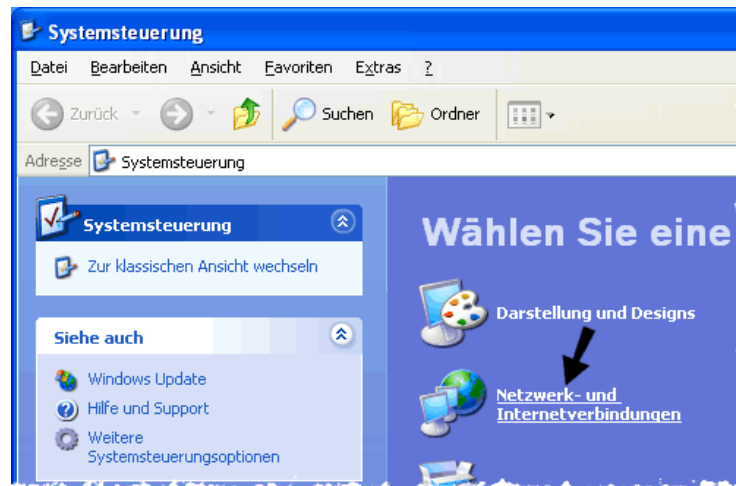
Systemsteuerung

Datei Bearbeiten Ansicht Favoriten Extras ?

Zurück Suchen Ordner

Adresse Systemsteuerung

Systemsteuerung

Zur klassischen Ansicht wechseln

Siehe auch

Windows Update

Hilfe und Support

Weitere Systemsteuerungsoptionen

Wählen Sie eine

Darstellung und Designs

Netzwerk- und Internetverbindungen